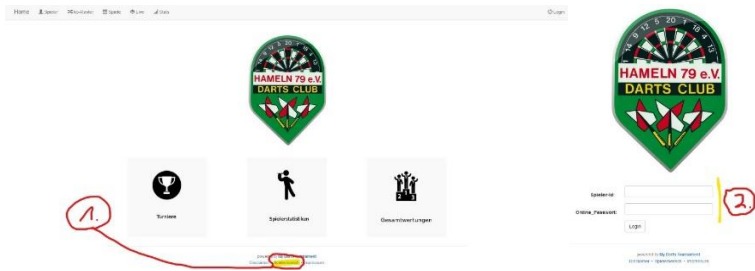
Home Spieler KO-Runden Spiele Live Stats

Login

14 9 12 5 20 1 18 4 13

HAMELN 79 e.V.

DARTS CLUB

Turniere

Spielerstatistiken

Gesamtwertungen

1.

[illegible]

14 9 12 5 20 1 18 4 13

HAMELN 79 e.V.

DARTS CLUB

Spieler-Id:

Online_Passwort:

Login

2.

powered by My Darts Tournament

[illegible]